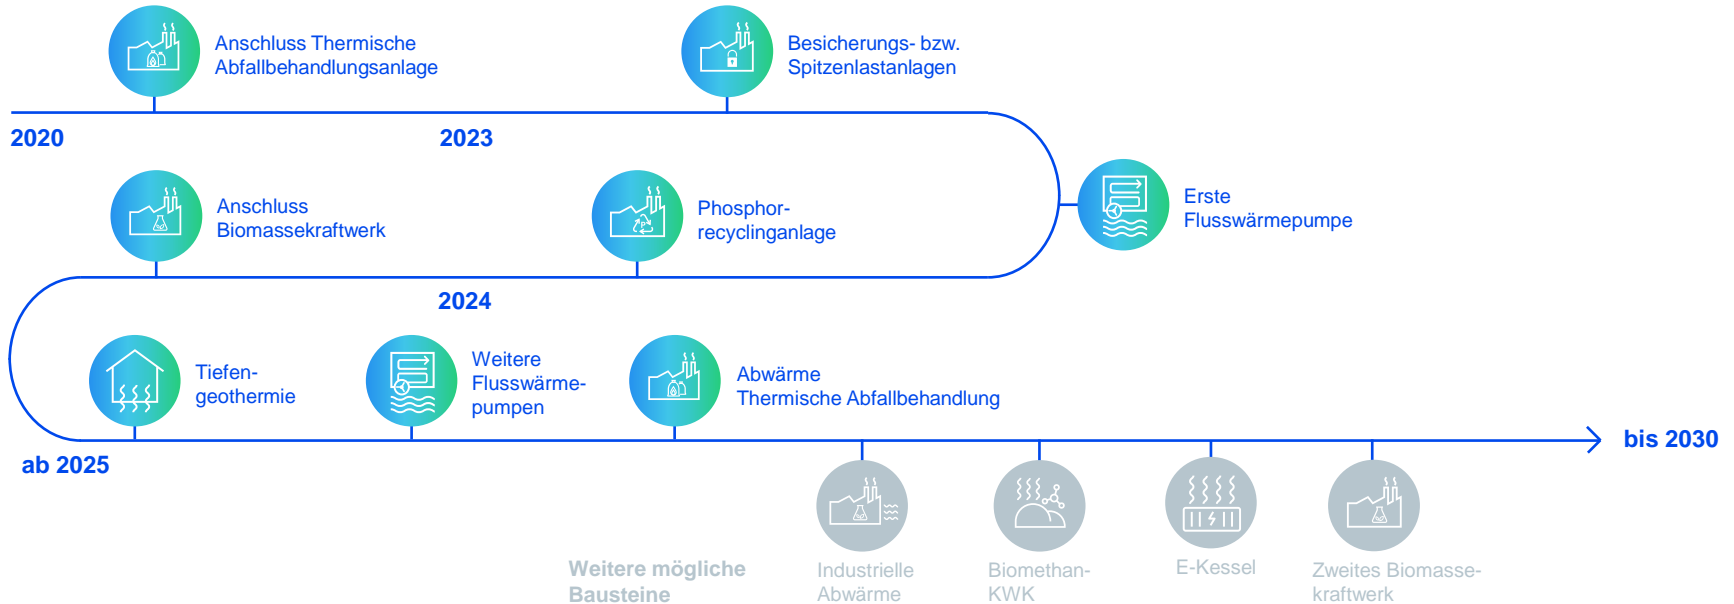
Anschluss Thermische Abfallbehandlungsanlage

Besicherungs- bzw. Spitzenlastanlagen

2020

2023

Anschluss Biomassekraftwerk

Phosphorrecyclinganlage

Erste Flusswärmepumpe

2024

Tiefengeothermie

Weitere Flusswärmepumpen

Abwärme Thermische Abfallbehandlung

bis 2030

ab 2025

Weitere mögliche Bausteine

Industrielle Abwärme

Biomethan-KWK

E-Kessel

Zweites Biomassekraftwerk